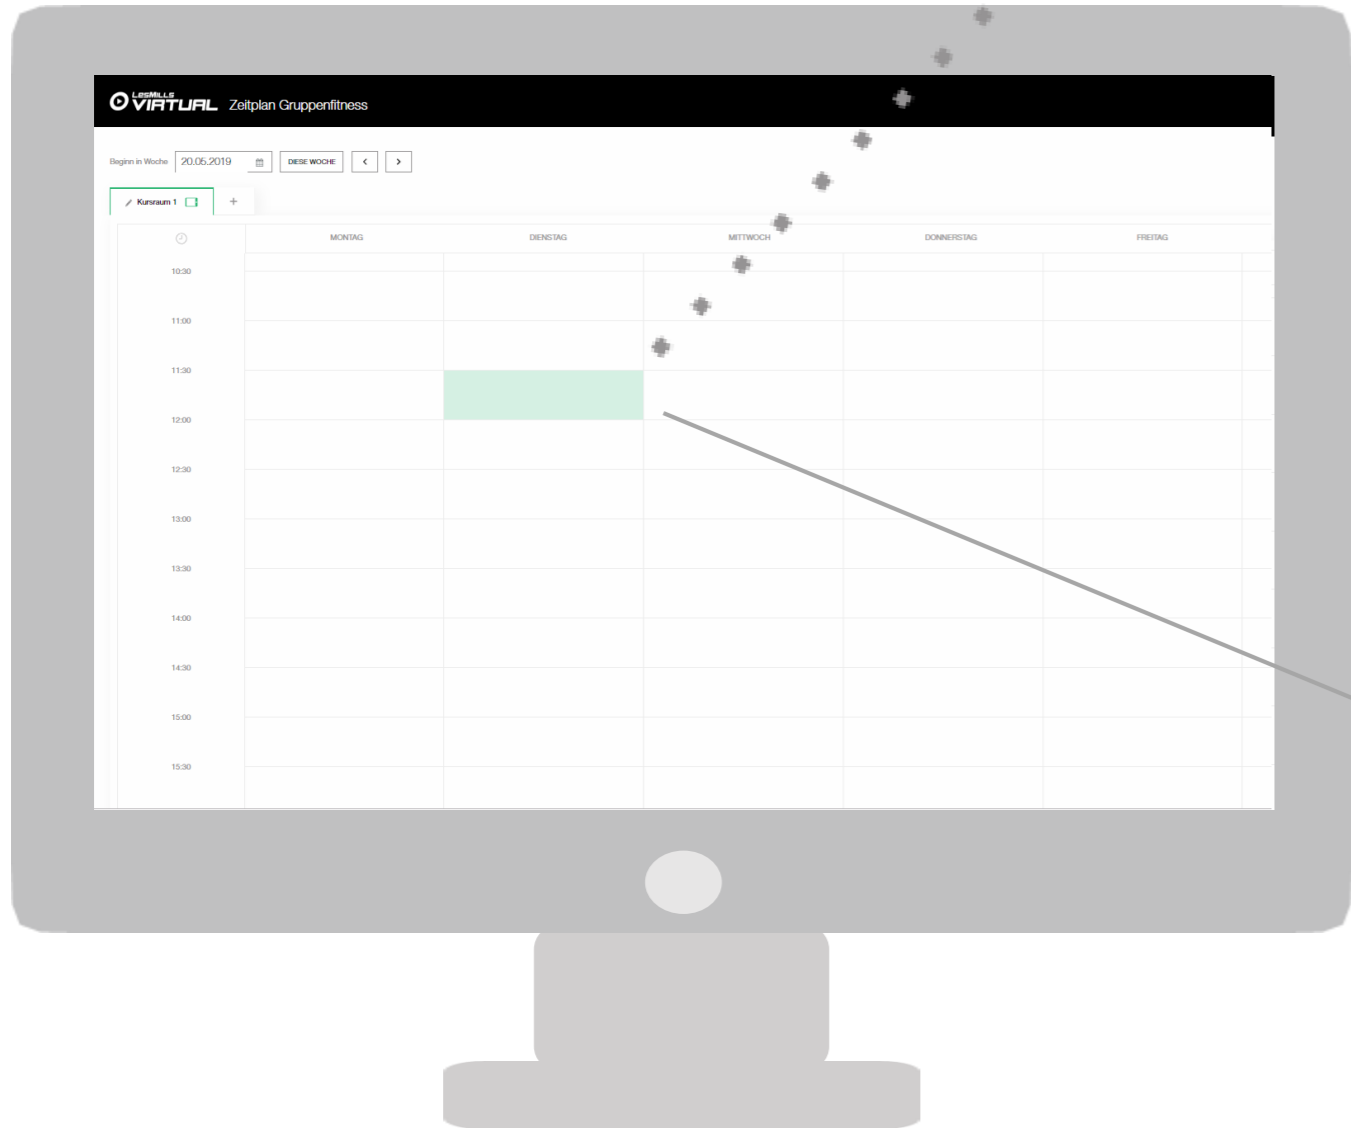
LesMILLS VIRTUAL Zeitplan Gruppenfitness

Beginn in Woche 20.05.2019 DIESE WOCHE < >

Kursraum 1 +

| | MONTAG | DIENSTAG | MITTWOCH | DONNERSTAG | FREITAG |
|---|---|---|---|---|---|
| 10:30 | | | | | |
| 11:00 | | | | | |
| 11:30 | | | | | |
| 12:00 | | | | | |
| 12:30 | | | | | |
| 13:00 | | | | | |
| 13:30 | | | | | |
| 14:00 | | | | | |
| 14:30 | | | | | |
| 15:00 | | | | | |
| 15:30 | | | | | |